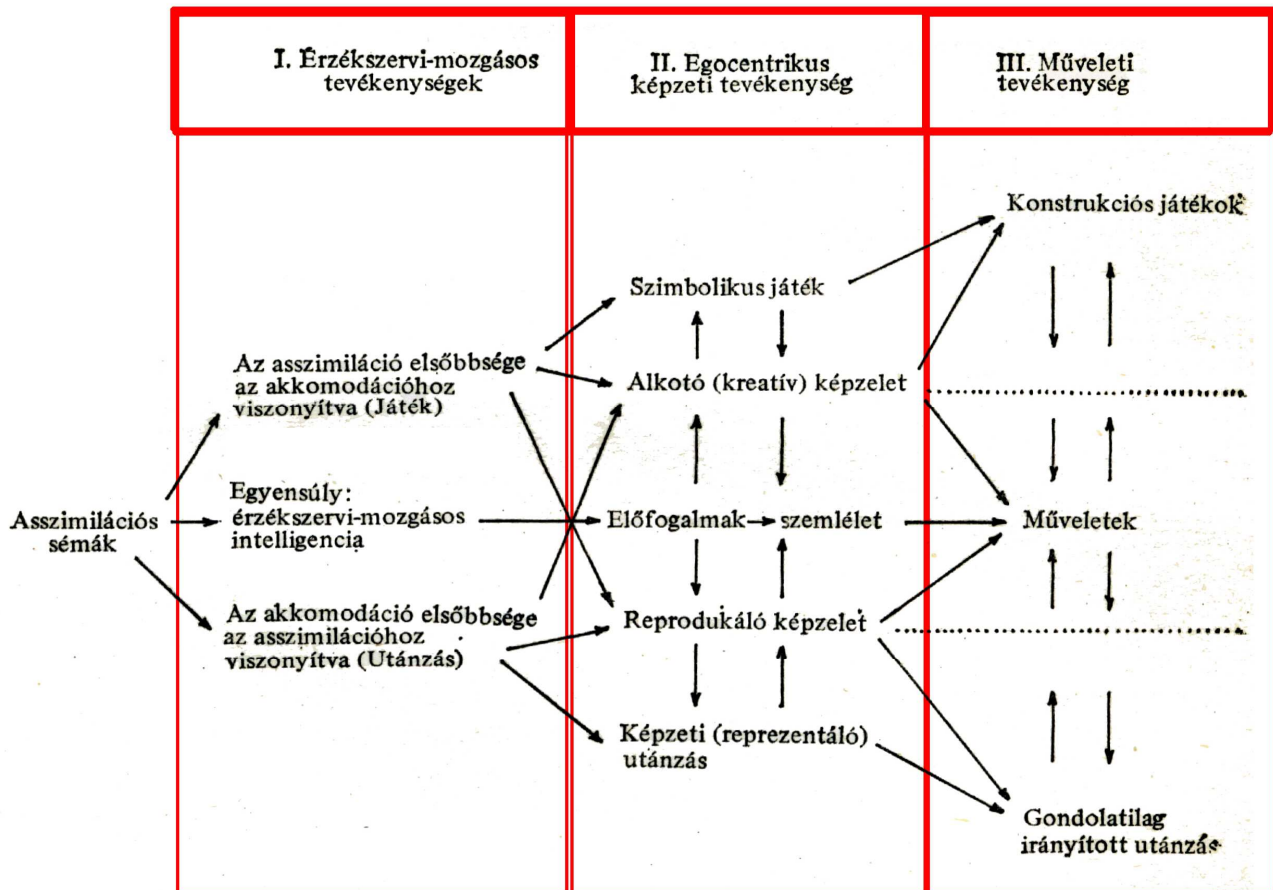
I. Érzékszervi-mozgásos tevékenységek

II. Egocentrikus képzeti tevékenység

III. Műveleti tevékenység

Konstrukciós játékok

Szimbolikus játék

Az asszimiláció elsőbbsége az akkomodációhoz viszonyítva (Játék)

Alkotó (kreatív) képzelet

Asszimilációs sémák

Egyensúly: érzékszervi-mozgásos intelligencia

Előfogalmak → szemlélet

Műveletek

Az akkomodáció elsőbbsége az asszimilációhoz viszonyítva (Utánzás)

Reprodukáló képzelet

Képzeti (reprezentáló) utánzás

Gondolatilag irányított utánzás